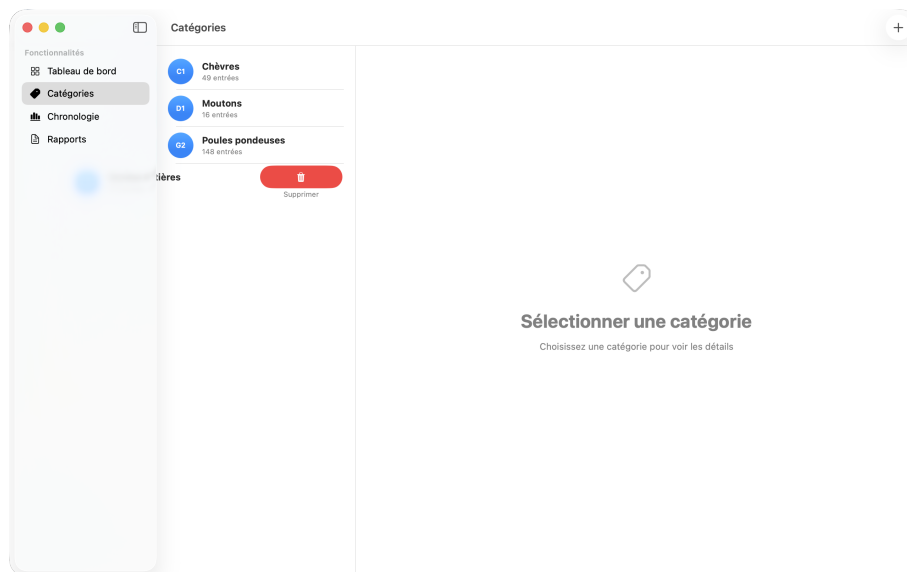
Fonctionnalités
Tableau de bord
Catégories
Chronologie
Rapports

Catégories

+

C1 Chèvres
49 entrées

D1 Moutons
16 entrées

G2 Poules pondeuses
148 entrées

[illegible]ières

Supprimer

Sélectionner une catégorie

Choisissez une catégorie pour voir les détails